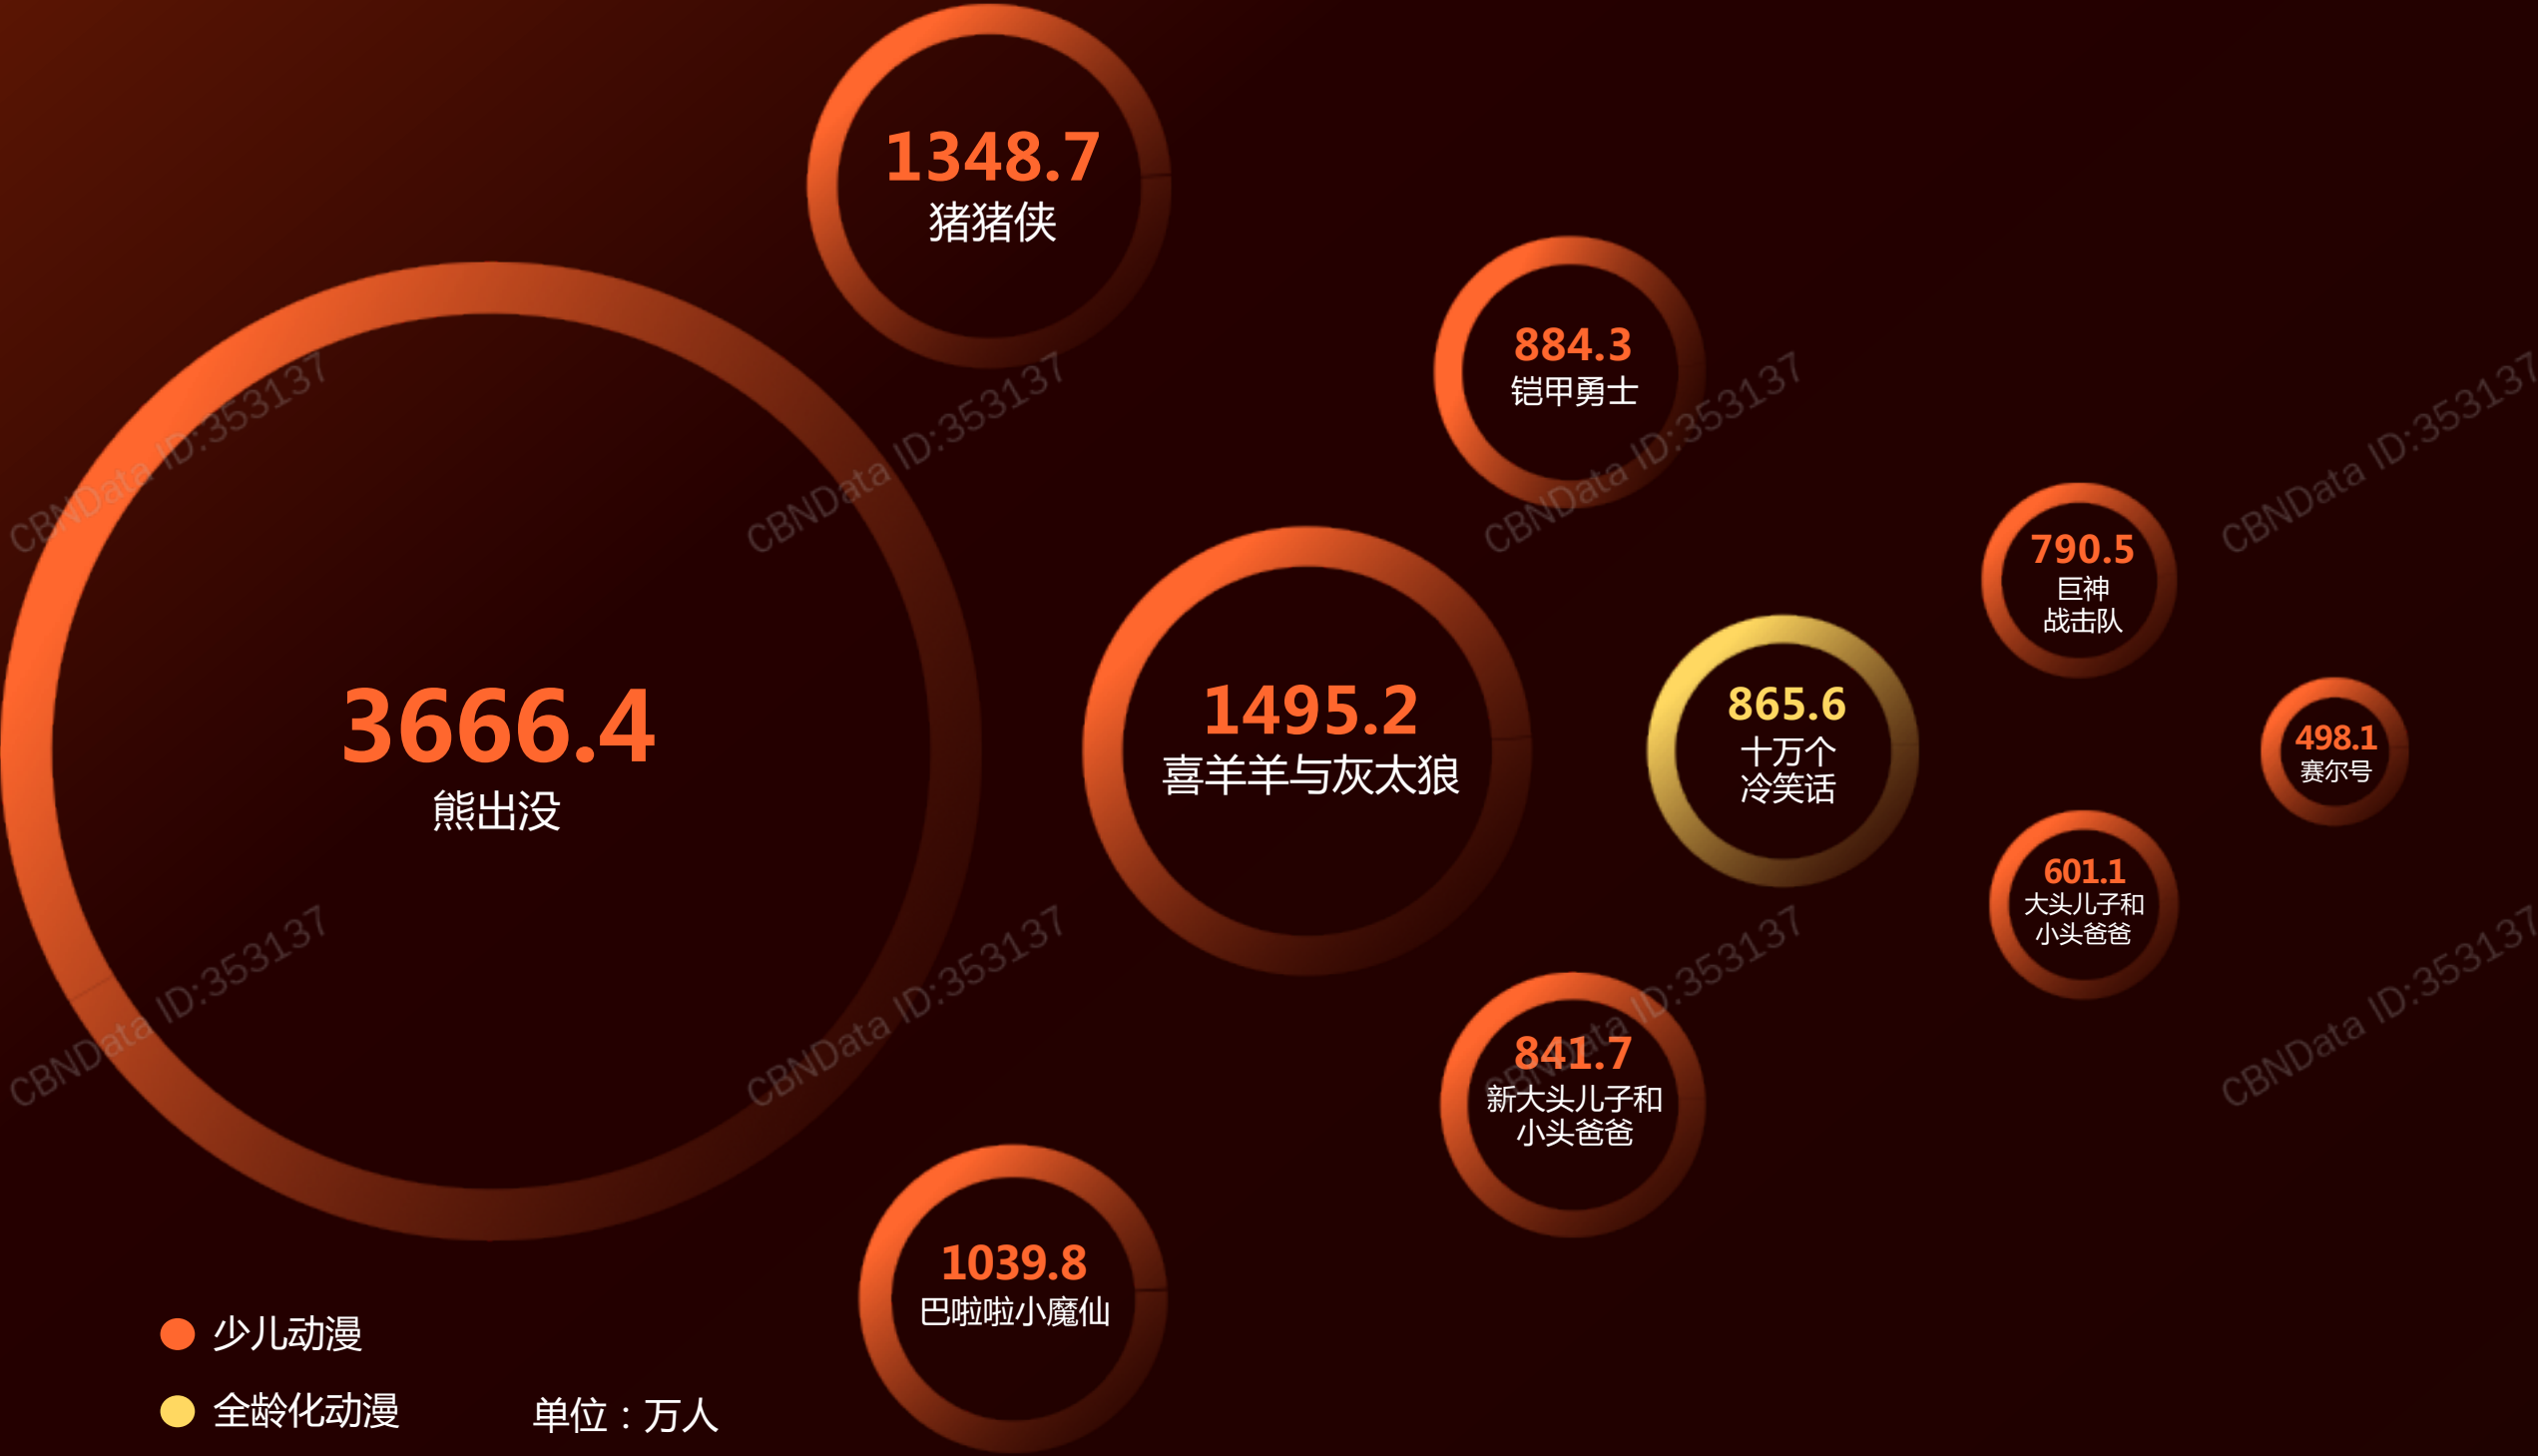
1348.7
猪猪侠

884.3
铠甲勇士

3666.4
熊出没

1495.2
喜羊羊与灰太狼

790.5
巨神战击队

865.6
十万个冷笑话

498.1
赛尔号

601.1
大头儿子和小头爸爸

841.7
新大头儿子和小头爸爸

1039.8
巴啦啦小魔仙

少儿动漫
全龄化动漫
单位：万人

CBNData ID:353137